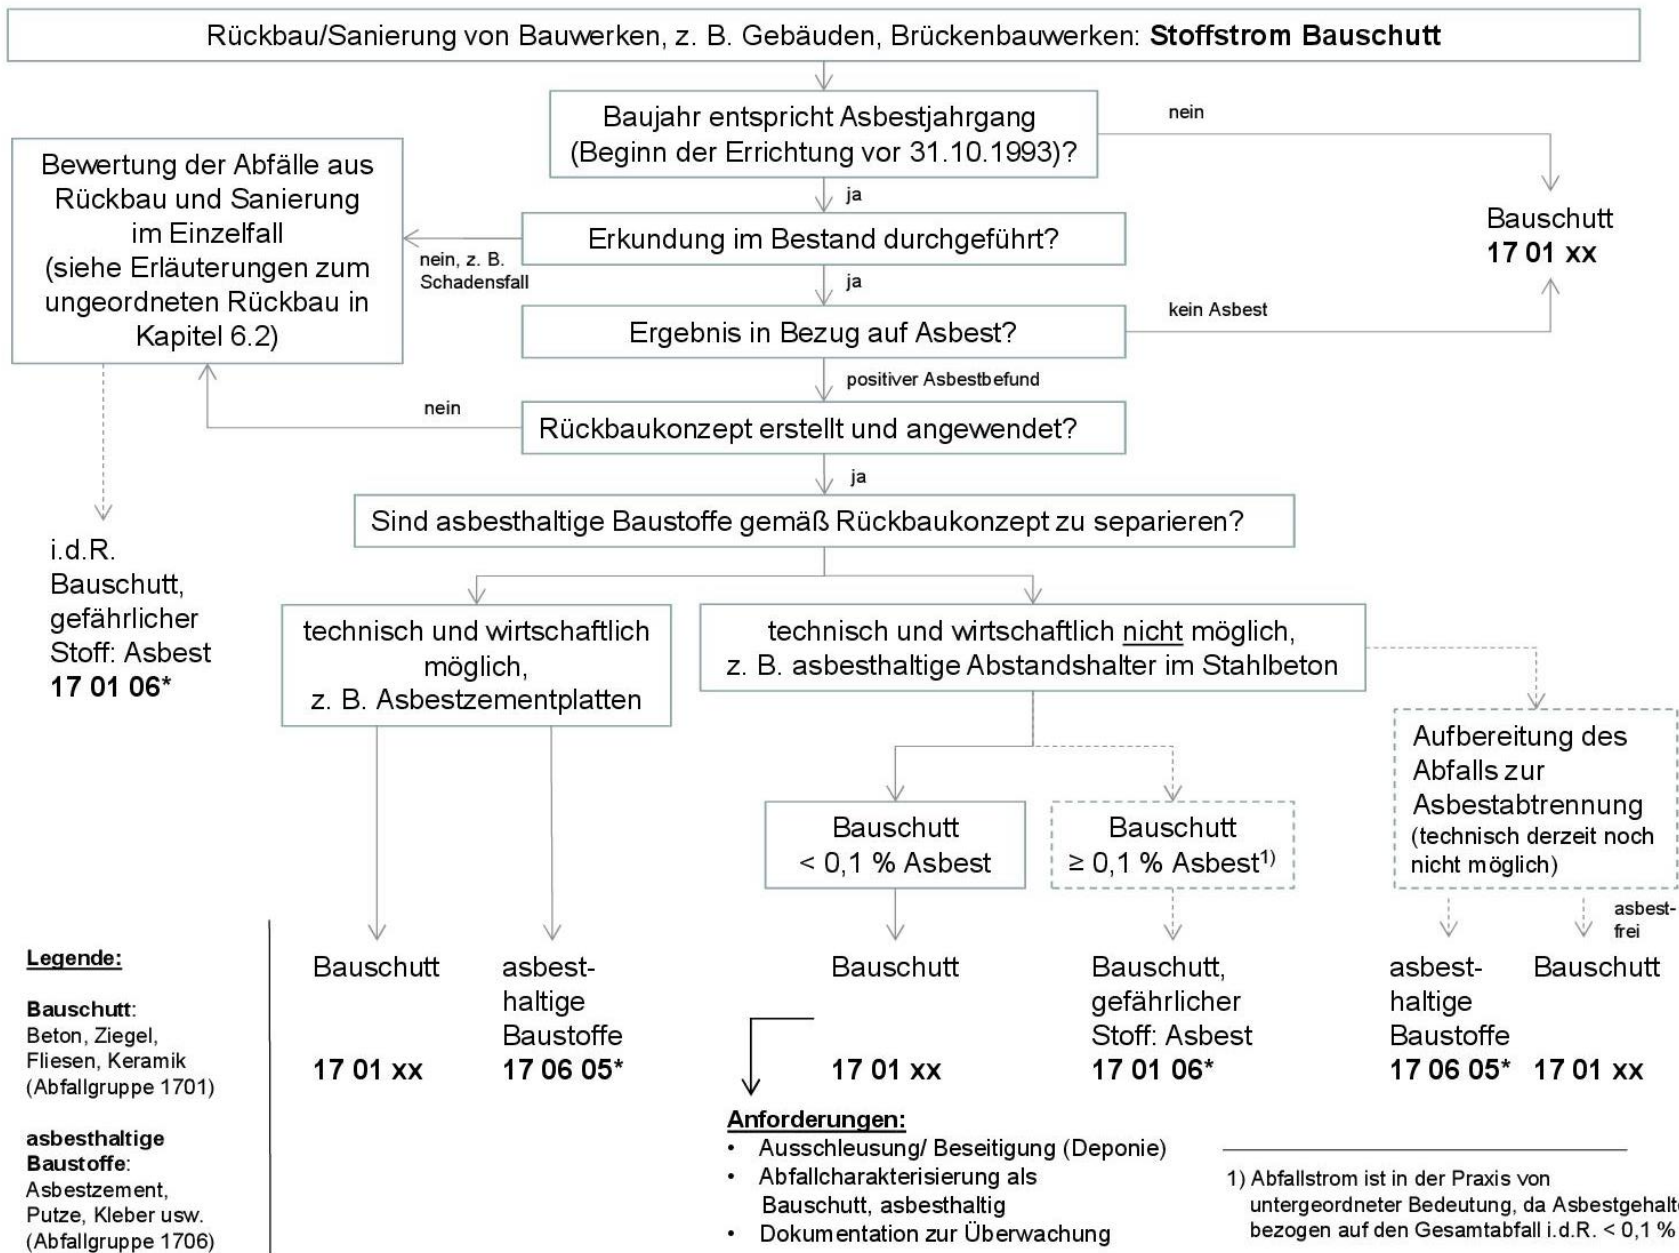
Rückbau/Sanierung von Bauwerken, z. B. Gebäuden, Brückenbauwerken: **Stoffstrom Bauschutt**

Baujahr entspricht Asbestjahrgang (Beginn der Errichtung vor 31.10.1993)?

nein

Bauschutt
17 01 xx

ja

Bewertung der Abfälle aus Rückbau und Sanierung im Einzelfall (siehe Erläuterungen zum ungeordneten Rückbau in Kapitel 6.2)

nein, z. B. Schadensfall

Erkundung im Bestand durchgeführt?

ja

Ergebnis in Bezug auf Asbest?

kein Asbest

positiver Asbestbefund

nein

Rückbaukonzept erstellt und angewendet?

ja

Sind asbesthaltige Baustoffe gemäß Rückbaukonzept zu separieren?

i.d.R. Bauschutt, gefährlicher Stoff: Asbest
17 01 06*

technisch und wirtschaftlich möglich, z. B. Asbestzementplatten

technisch und wirtschaftlich nicht möglich, z. B. asbesthaltige Abstandshalter im Stahlbeton

Aufbereitung des Abfalls zur Asbestabtrennung (technisch derzeit noch nicht möglich)

Bauschutt < 0,1 % Asbest

Bauschutt ≥ 0,1 % Asbest$^{1)}$

asbestfrei

Legende:

Bauschutt: Beton, Ziegel, Fliesen, Keramik (Abfallgruppe 1701)

asbesthaltige Baustoffe: Asbestzement, Putze, Kleber usw. (Abfallgruppe 1706)

Bauschutt
17 01 xx

asbesthaltige Baustoffe
17 06 05*

Bauschutt
17 01 xx

Bauschutt, gefährlicher Stoff: Asbest
17 01 06*

asbesthaltige Baustoffe
17 06 05*

Bauschutt
17 01 xx

Anforderungen:
• Ausschleusung/ Beseitigung (Deponie)
• Abfallcharakterisierung als Bauschutt, asbesthaltig
• Dokumentation zur Überwachung

1) Abfallstrom ist in der Praxis von untergeordneter Bedeutung, da Asbestgehalte bezogen auf den Gesamtabfall i.d.R. < 0,1 %